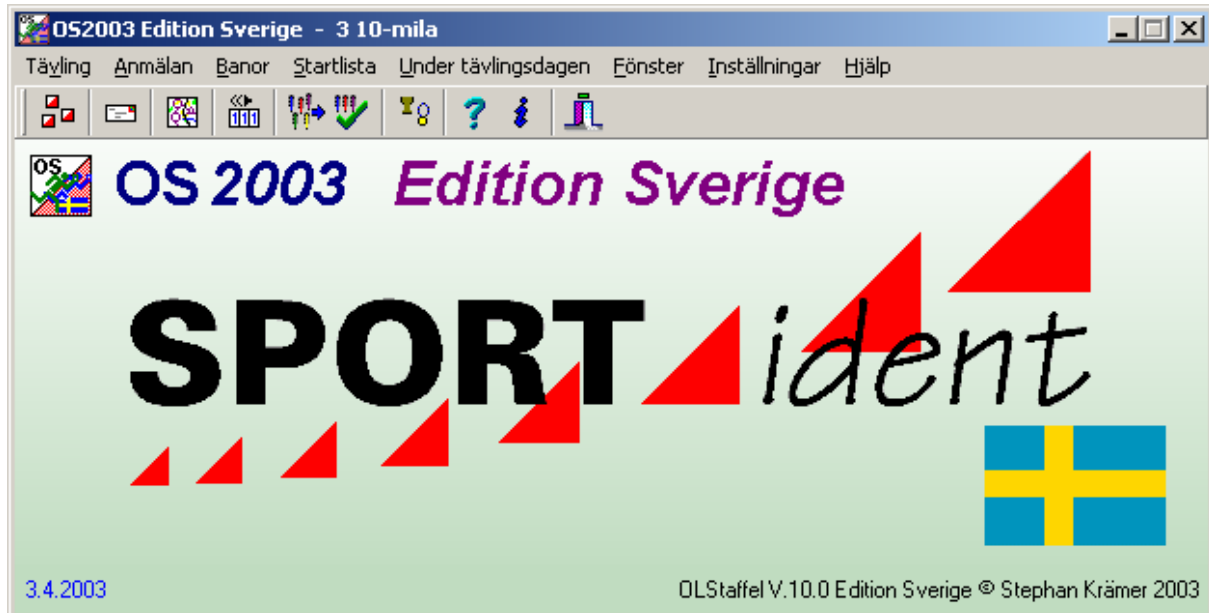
OS2003 Edition Sverige - 3 10-mila

Tävling Anmälan Banor Startlista Under tävlingsdagen Fönster Inställningar Hjälp

OS

OS 2003 Edition Sverige

SPORTident

3.4.2003

OLStaffel V.10.0 Edition Sverige © Stephan Krämer 2003